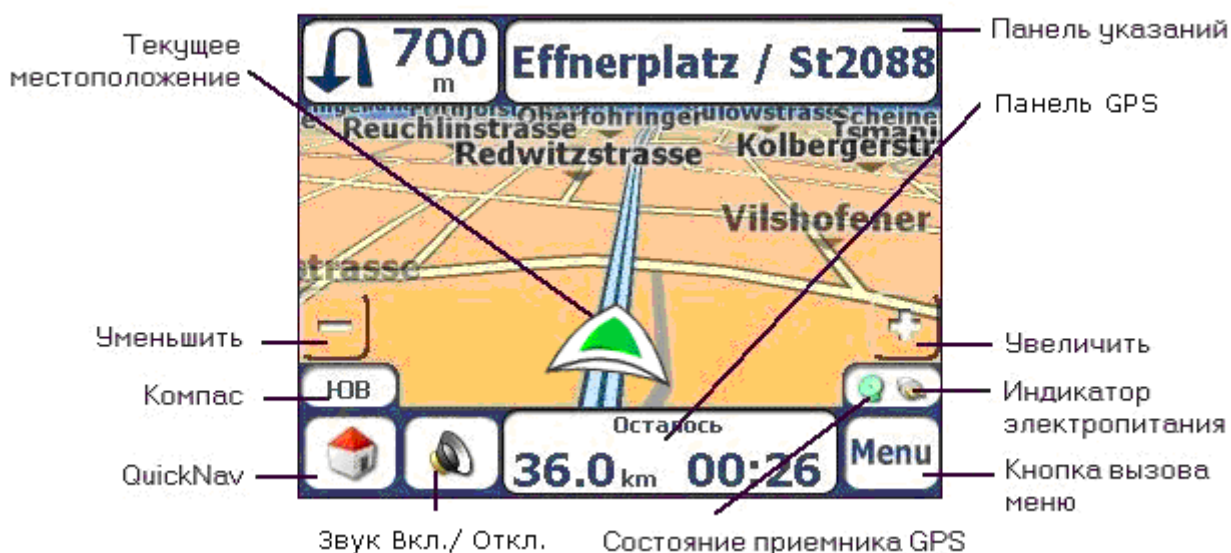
Текущее местоположение

700 m

Effnerplatz / St2088

Панель указаний

Панель GPS

Oberföhringer

Reuchlinstrasse

Redwitzstrasse

Kolbergerstr

Vilshofener

trasse

Уменьшить

Увеличить

Компас

ЮВ

Индикатор электропитания

Осталось

36.0 km 00:26

Menu

QuickNav

Кнопка вызова меню

Звук Вкл./ Откл.

Состояние приемника GPS